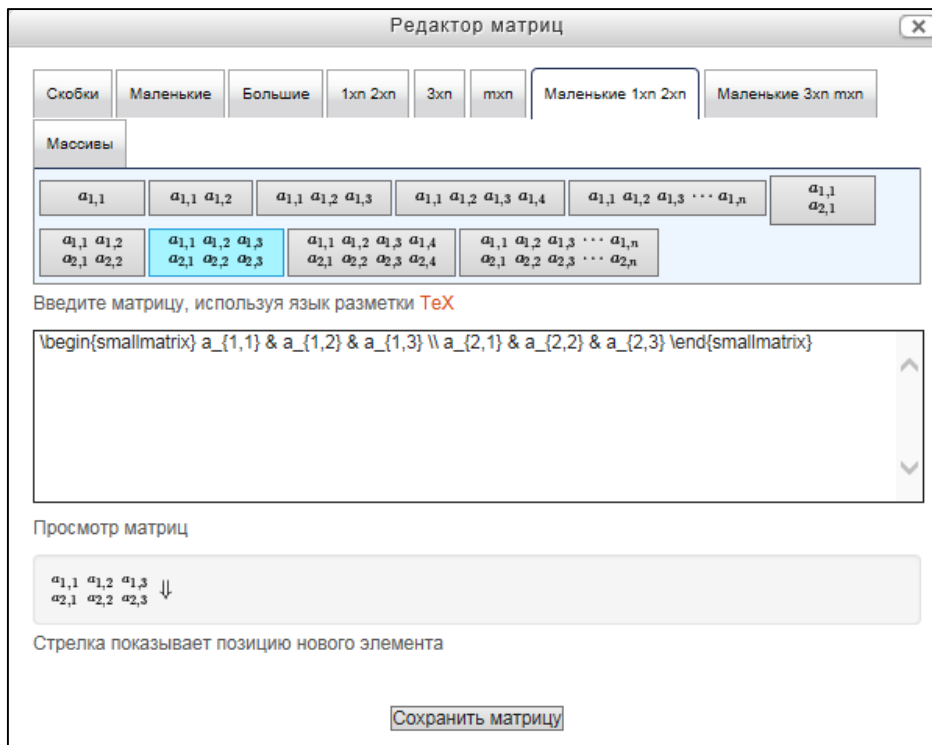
Редактор матриц

Скобки | Маленькие | Большие | 1xn 2xn | 3xn | mxn | Маленькие 1xn 2xn | Маленькие 3xn mxn | Массивы

$a_{1,1}$

$a_{1,1}\ a_{1,2}$

$a_{1,1}\ a_{1,2}\ a_{1,3}$

$a_{1,1}\ a_{1,2}\ a_{1,3}\ a_{1,4}$

$a_{1,1}\ a_{1,2}\ a_{1,3}\ \cdots\ a_{1,n}$

$\begin{smallmatrix} a_{1,1} \\ a_{2,1} \end{smallmatrix}$

$\begin{smallmatrix} a_{1,1} & a_{1,2} \\ a_{2,1} & a_{2,2} \end{smallmatrix}$

$\begin{smallmatrix} a_{1,1} & a_{1,2} & a_{1,3} \\ a_{2,1} & a_{2,2} & a_{2,3} \end{smallmatrix}$

$\begin{smallmatrix} a_{1,1} & a_{1,2} & a_{1,3} & a_{1,4} \\ a_{2,1} & a_{2,2} & a_{2,3} & a_{2,4} \end{smallmatrix}$

$\begin{smallmatrix} a_{1,1} & a_{1,2} & a_{1,3} & \cdots & a_{1,n} \\ a_{2,1} & a_{2,2} & a_{2,3} & \cdots & a_{2,n} \end{smallmatrix}$

Введите матрицу, используя язык разметки TeX

\begin{smallmatrix} a_{1,1} & a_{1,2} & a_{1,3} \\ a_{2,1} & a_{2,2} & a_{2,3} \end{smallmatrix}

Просмотр матриц

$\begin{smallmatrix} a_{1,1} & a_{1,2} & a_{1,3} \\ a_{2,1} & a_{2,2} & a_{2,3} \end{smallmatrix} \Downarrow$

Стрелка показывает позицию нового элемента

Сохранить матрицу